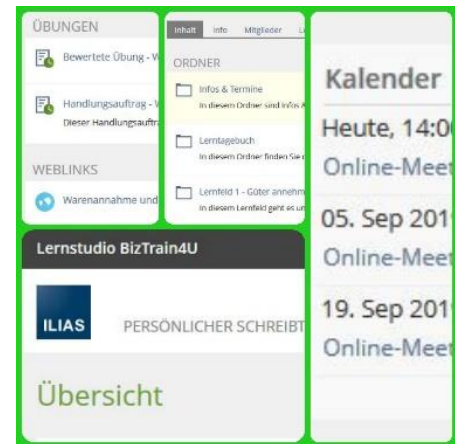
ÜBUNGEN

Bewertete Übung - V

Handlungsauftrag - V
Dieser Handlungsauftra

WEBLINKS

Warenannahme und

Inhalt Info Mitglieder L

ORDNER

Infos & Termine
In diesem Ordner sind Infos &

Lerntagebuch
In diesem Ordner finden Sie d

Lernfeld 1 - Güter annehm
In diesem Lernfeld geht es un

Kalender

Heute, 14:0

Online-Meet

05. Sep 201

Online-Meet

19. Sep 201

Online-Meet

Lernstudio BizTrain4U

ILIAS

PERSÖNLICHER SCHREIBT

Übersicht